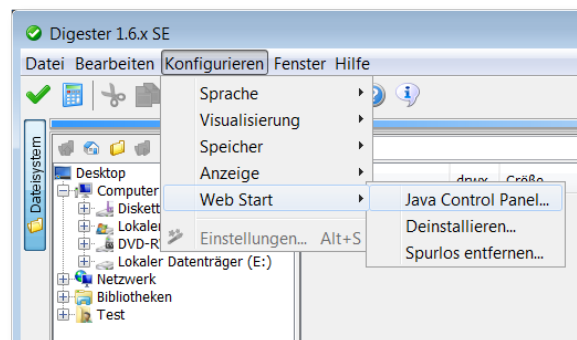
Digester 1.6.x SE

Datei Bearbeiten Konfigurieren Fenster Hilfe

Dateisystem

Desktop
Computer
Diskett
Lokaler
DVD-R
Lokaler Datenträger (E:)
Netzwerk
Bibliotheken
Test

Sprache
Visualisierung
Speicher
Anzeige
Web Start
Einstellungen... Alt+S

Java Control Panel...
Deinstallieren...
Spurlos entfernen...

drwx Größe